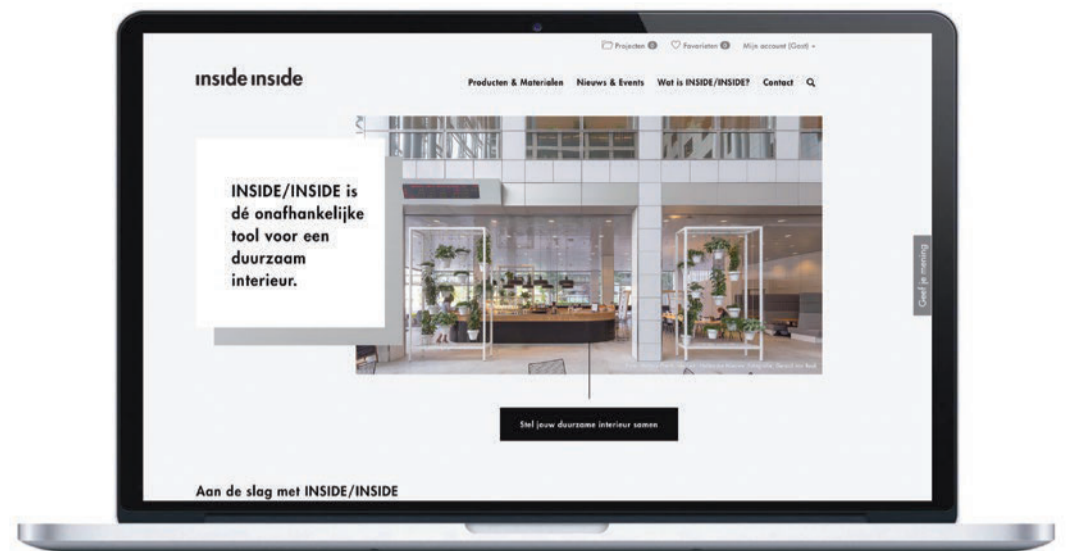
Projecten 0 Favorieten 0 Mijn account (Gast)

inside inside

Producten & Materialen Nieuws & Events Wat is INSIDE/INSIDE? Contact

INSIDE/INSIDE is dé onafhankelijke tool voor een duurzaam interieur.

Geef je mening

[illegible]

Stel jouw duurzame interieur samen

Aan de slag met INSIDE/INSIDE